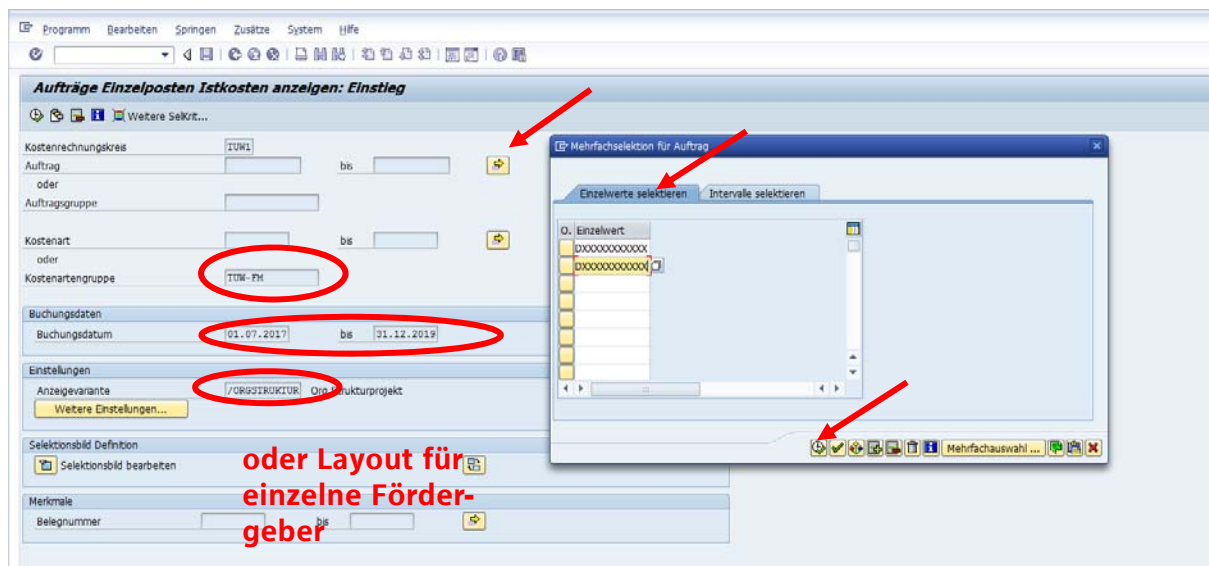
Programm Bearbeiten Springen Zusätze System Hilfe

Aufträge Einzelposten Istkosten anzeigen: Einstieg

Weitere Selkrit...

Kostenrechnungskreis TUW1
Auftrag bis
oder
Auftragsgruppe

Kostenart bis
oder
Kostenartengruppe TUW-FM

Buchungsdaten
Buchungsdatum 01.07.2017 bis 31.12.2019

Einstellungen
Anzeigevariante /ORGSTRUKTUR Org.Strukturprojekt
Weitere Einstellungen...

Selektionsbild Definition
Selektionsbild bearbeiten

Merkmale
Belegnummer bis

oder Layout für einzelne Fördergeber

Mehrfachselektion für Auftrag

Einzelwerte selektieren Intervalle selektieren

O. Einzelwert
DXXXXXXXXXXX
DXXXXXXXXXXX

Mehrfachauswahl ...